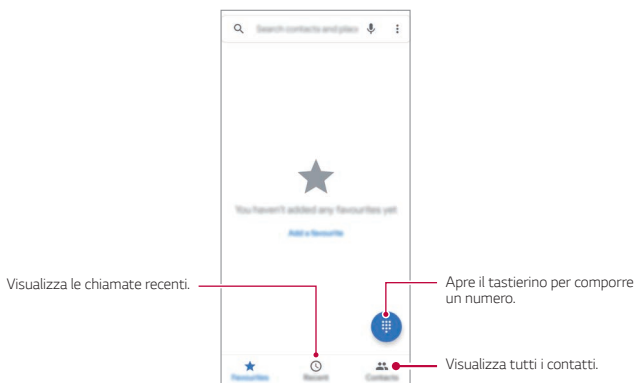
Search contacts and plac

You haven't added any favourites yet

Add a favourite

Visualizza le chiamate recenti.

Apre il tastierino per comporre un numero.

Visualizza tutti i contatti.

Favourites

Recent

Contacts